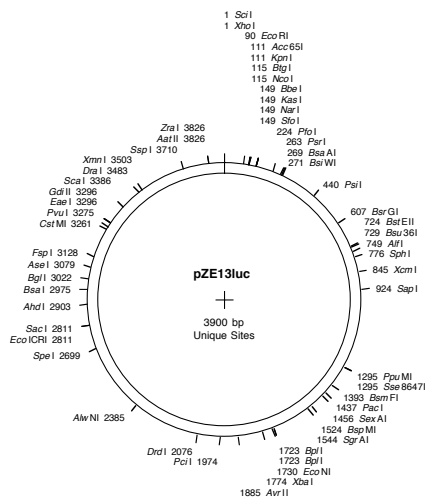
1 *Sci*I
1 *Xho*I
90 *Eco*RI
111 *Acc*65I
111 *Kpn*I
115 *Btg*I
115 *Nco*I
149 *Bbe*I
149 *Kas*I
149 *Nar*I
149 *Sfo*I
224 *Pfo*I
263 *Psr*I
269 *Bsa*AI
271 *Bsi*WI
440 *Psi*I
607 *Bsr*GI
724 *Bst*EII
729 *Bsu*36I
749 *Afl*I
776 *Sph*I
845 *Xcm*I
924 *Sap*I
1295 *Ppu*MI
1295 *Sse*8647I
1393 *Bsm*FI
1437 *Pac*I
1456 *Sex*AI
1524 *Bsp*MI
1544 *Sgr*AI
1723 *Bpl*I
1723 *Bpl*I
1730 *Eco*NI
1774 *Xba*I
1885 *Avr*II
*Pci*I 1974
*Drd*I 2076
*Alw*NI 2385
*Spe*I 2699
*Eco*ICRI 2811
*Sac*I 2811
*Ahd*I 2903
*Bsa*I 2975
*Bgl*I 3022
*Ase*I 3079
*Fsp*I 3128
*Cst*MI 3261
*Pvu*I 3275
*Eae*I 3296
*Gdi*II 3296
*Sca*I 3386
*Dra*I 3483
*Xmn*I 3503
*Ssp*I 3710
*Aat*II 3826
*Zra*I 3826

pZE13luc

3900 bp
Unique Sites